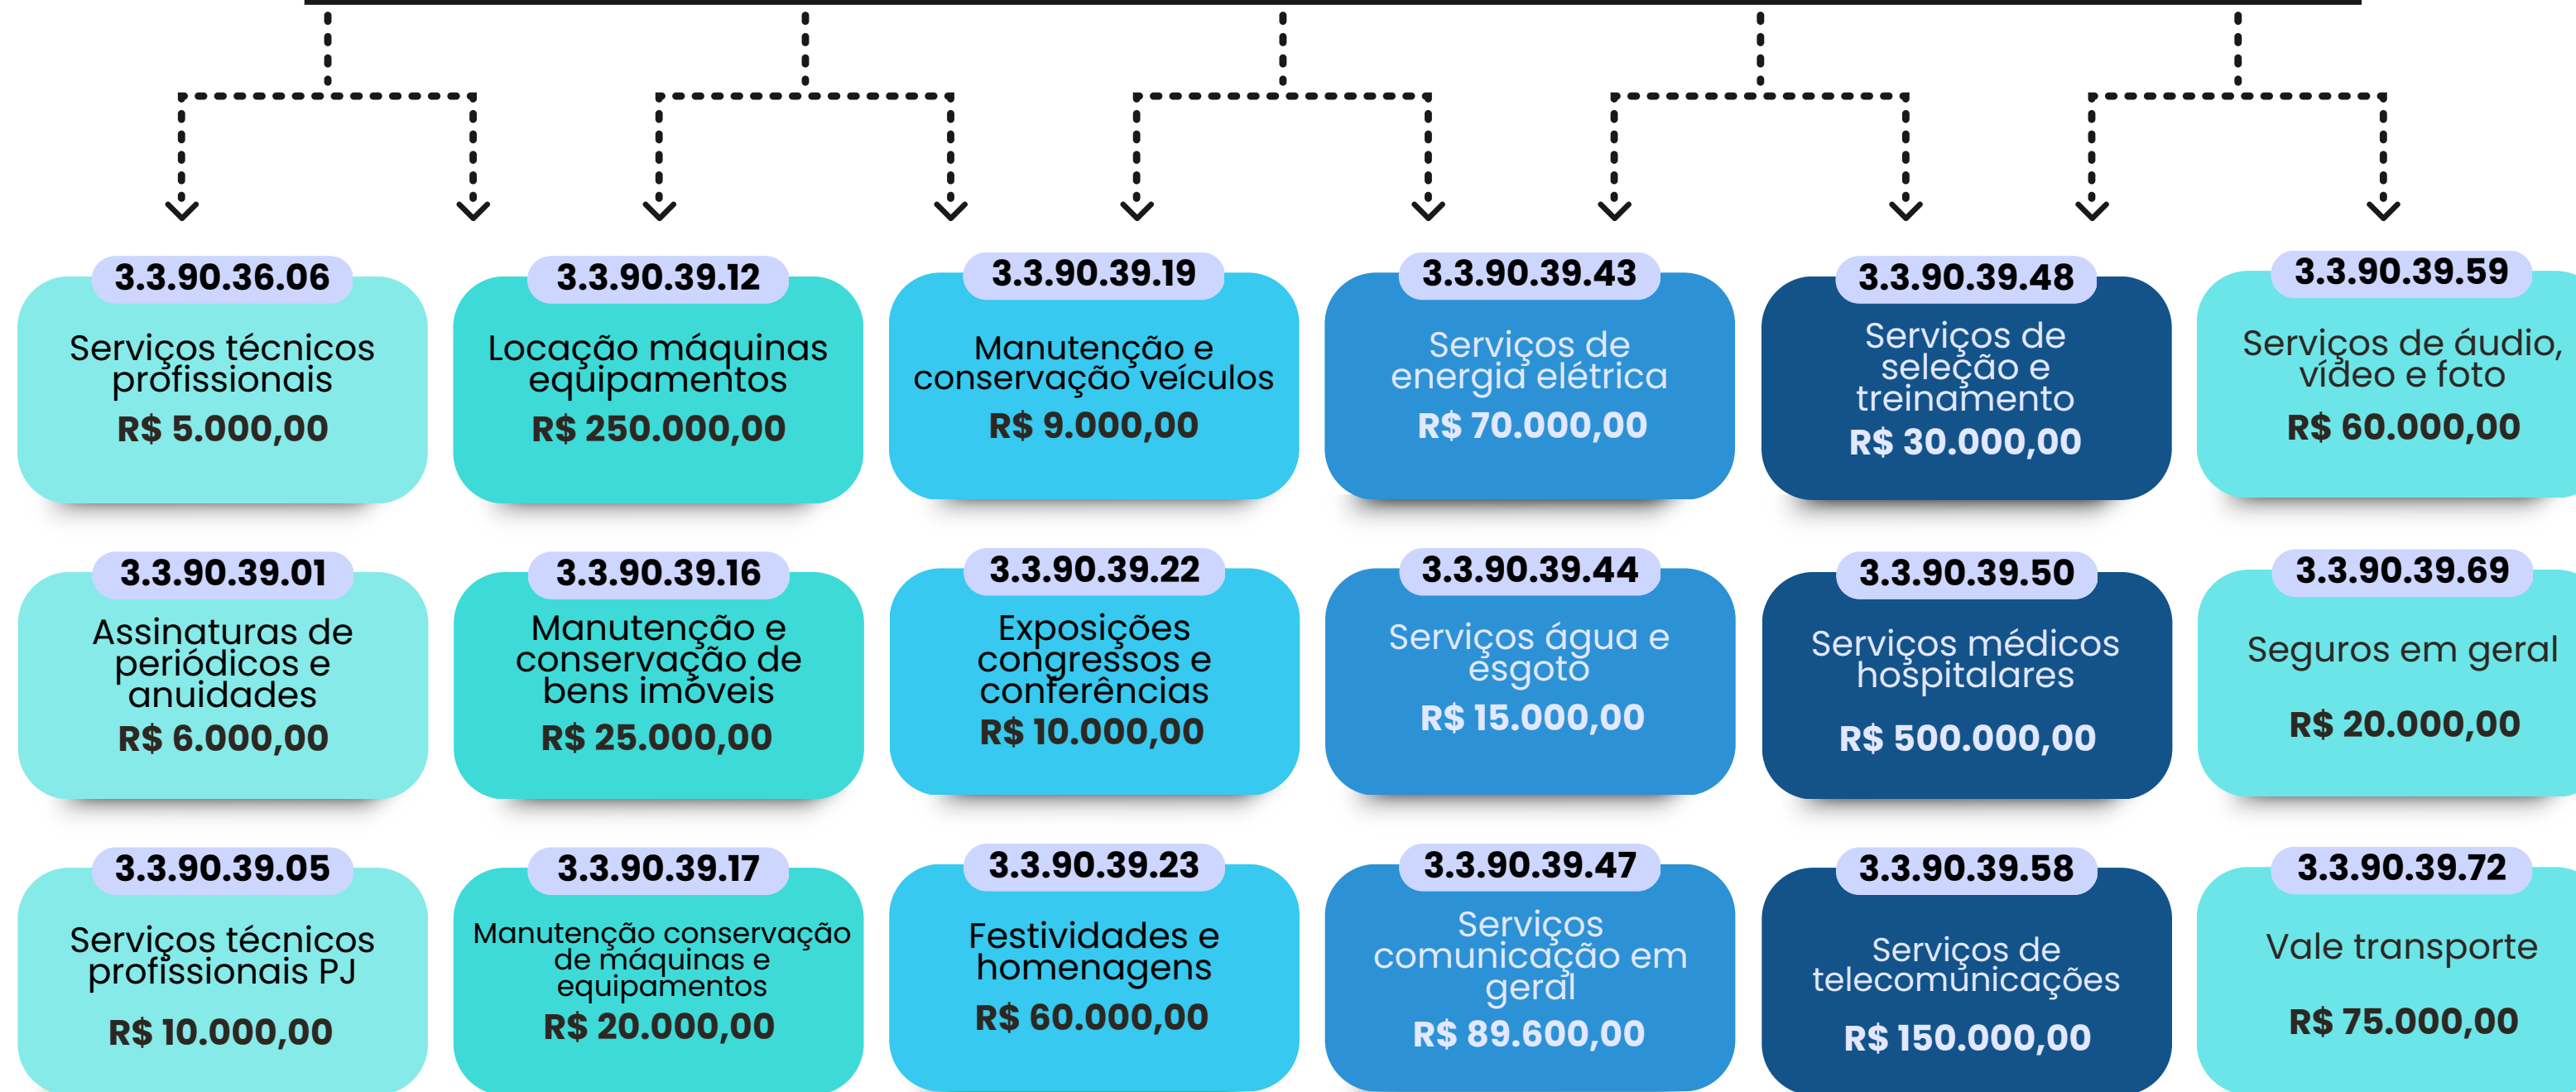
3.3.90.36.06
Serviços técnicos profissionais
R$ 5.000,00

3.3.90.39.12
Locação máquinas equipamentos
R$ 250.000,00

3.3.90.39.19
Manutenção e conservação veículos
R$ 9.000,00

3.3.90.39.43
Serviços de energia elétrica
R$ 70.000,00

3.3.90.39.48
Serviços de seleção e treinamento
R$ 30.000,00

3.3.90.39.59
Serviços de áudio, vídeo e foto
R$ 60.000,00

3.3.90.39.01
Assinaturas de periódicos e anuidades
R$ 6.000,00

3.3.90.39.16
Manutenção e conservação de bens imóveis
R$ 25.000,00

3.3.90.39.22
Exposições congressos e conferências
R$ 10.000,00

3.3.90.39.44
Serviços água e esgoto
R$ 15.000,00

3.3.90.39.50
Serviços médicos hospitalares
R$ 500.000,00

3.3.90.39.69
Seguros em geral
R$ 20.000,00

3.3.90.39.05
Serviços técnicos profissionais PJ
R$ 10.000,00

3.3.90.39.17
Manutenção conservação de máquinas e equipamentos
R$ 20.000,00

3.3.90.39.23
Festividades e homenagens
R$ 60.000,00

3.3.90.39.47
Serviços comunicação em geral
R$ 89.600,00

3.3.90.39.58
Serviços de telecomunicações
R$ 150.000,00

3.3.90.39.72
Vale transporte
R$ 75.000,00